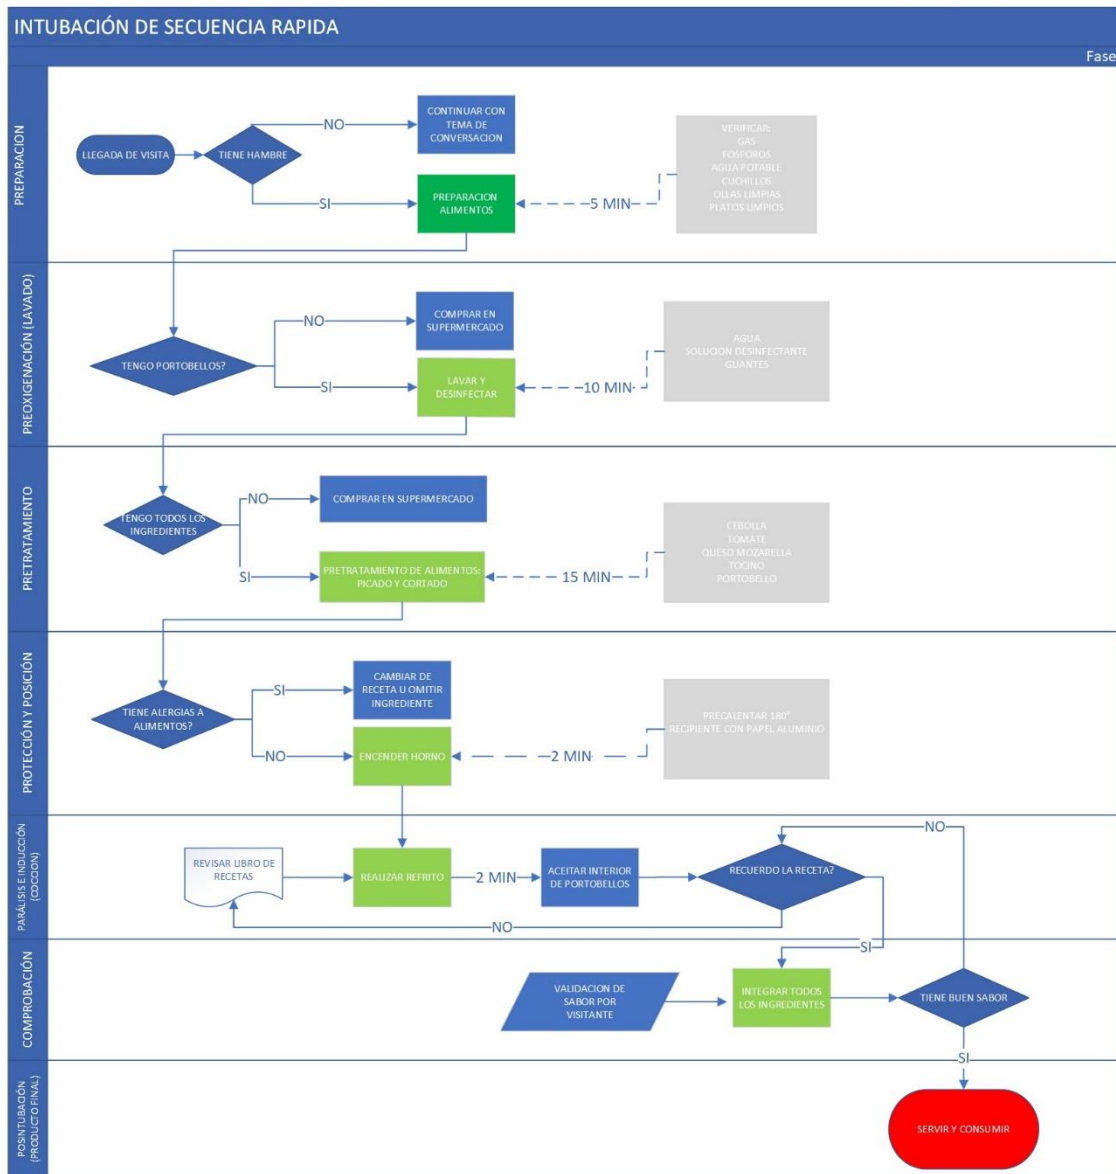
INTUBACIÓN DE SECUENCIA RAPIDA

Fase

PREPARACION

LLEGADA DE VISITA

TIENE HAMBRE

NO

CONTINUAR CON TEMA DE CONVERSACION

SI

PREPARACION ALIMENTOS

5 MIN

VERIFICAR:
GAS
FOSFOROS
AGUA POTABLE
CUCHILLOS
OLLAS LIMPIAS
PLATOS LIMPIOS

PREOXIGENACION (LAVADO)

TENGO PORTOBELLOS?

NO

COMPRAR EN SUPERMERCADO

SI

LAVAR Y DESINFECTAR

10 MIN

AGUA
SOLUCION DESINFECTANTE
GUANTES

PRETRATAMIENTO

TENGO TODOS LOS INGREDIENTES

NO

COMPRAR EN SUPERMERCADO

SI

PRETRATAMIENTO DE ALIMENTOS: PICADO Y CORTADO

15 MIN

CEBOLLA
TOMATE
QUESO MOZARELLA
TOCINO
PORTOBELLO

PROTECCIÓN Y POSICIÓN

TIENE ALERGIAS A ALIMENTOS?

SI

CAMBIAR DE RECETA U OMITIR INGREDIENTE

NO

ENCENDER HORNO

2 MIN

PRECALENTAR 180°
RECIPIENTE CON PAPEL ALUMINIO

PARÁLISIS E INDUCCIÓN (COCCION)

REVISAR LIBRO DE RECETAS

REALIZAR REFRITO

2 MIN

ACEITAR INTERIOR DE PORTOBELLOS

RECUERDO LA RECETA?

NO

NO

SI

COMPROBACIÓN

VALIDACION DE SABOR POR VISITANTE

INTEGRAR TODOS LOS INGREDIENTES

TIENE BUEN SABOR

SI

POSINTUBACIÓN (PRODUCTO FINAL)

SERVIR Y CONSUMIR